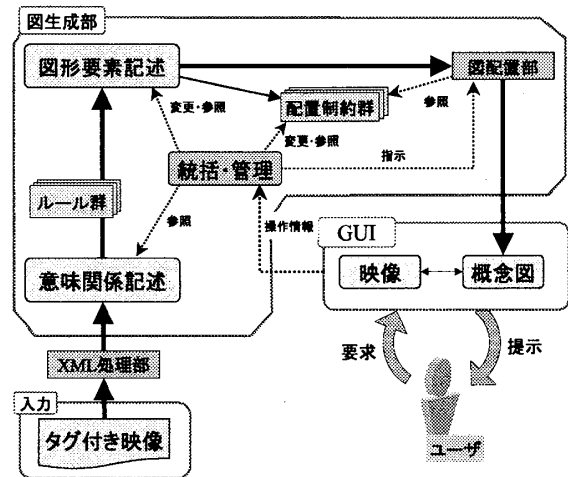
図生成部

図形要素記述

図配置部

変更・参照

配置制約群

参照

変更・参照

統括・管理

指示

ルール群

参照

操作情報

GUI

意味関係記述

映像

概念図

XML処理部

要求

提示

入力

タグ付き映像

ユーザ